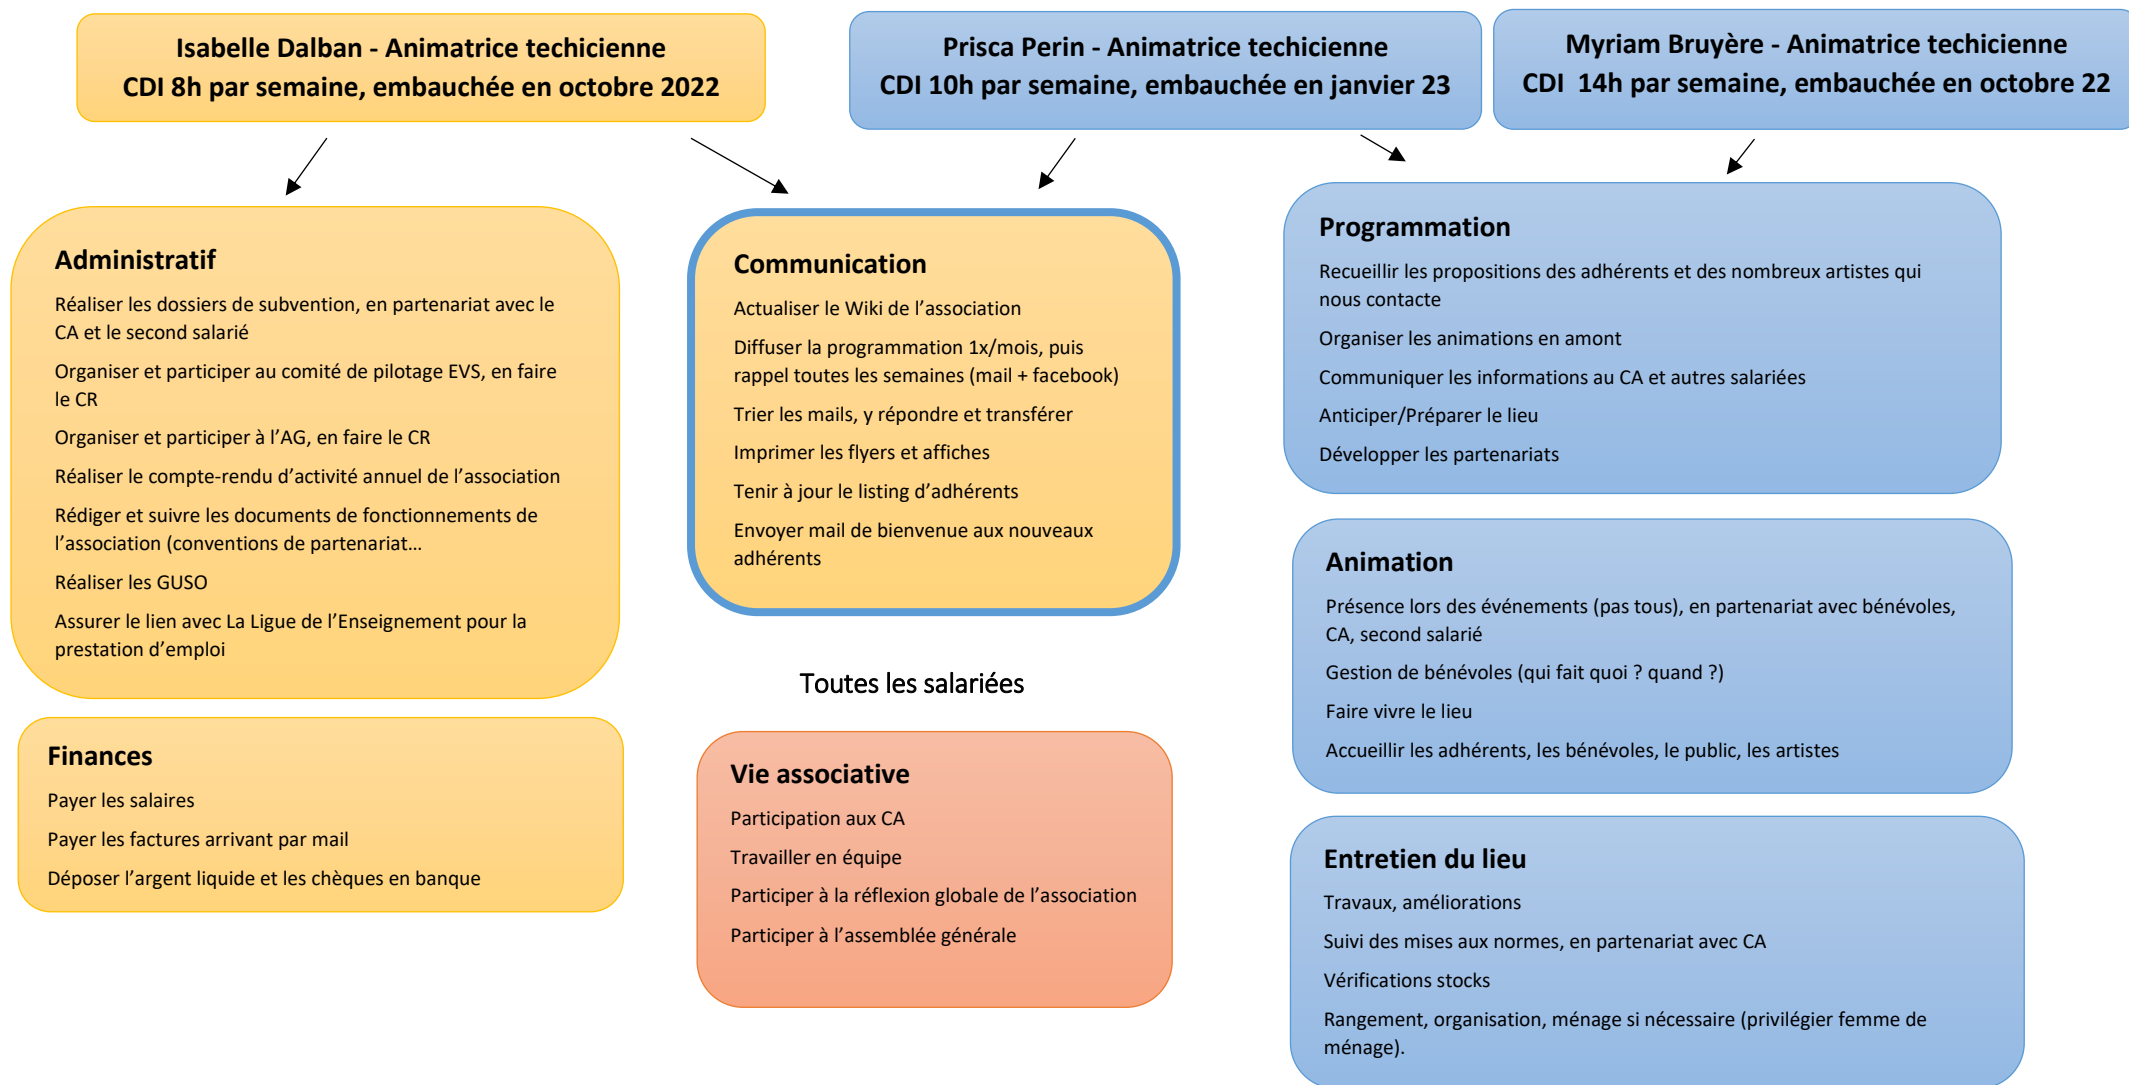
Isabelle Dalban - Animatrice techicienne
CDI 8h par semaine, embauchée en octobre 2022

Prisca Perin - Animatrice techicienne
CDI 10h par semaine, embauchée en janvier 23

Myriam Bruyère - Animatrice techicienne
CDI 14h par semaine, embauchée en octobre 22

Administratif

Réaliser les dossiers de subvention, en partenariat avec le CA et le second salarié

Organiser et participer au comité de pilotage EVS, en faire le CR

Organiser et participer à l'AG, en faire le CR

Réaliser le compte-rendu d'activité annuel de l'association

Rédiger et suivre les documents de fonctionnements de l'association (conventions de partenariat…

Réaliser les GUSO

Assurer le lien avec La Ligue de l'Enseignement pour la prestation d'emploi

Finances

Payer les salaires

Payer les factures arrivant par mail

Déposer l'argent liquide et les chèques en banque

Communication

Actualiser le Wiki de l'association

Diffuser la programmation 1x/mois, puis rappel toutes les semaines (mail + facebook)

Trier les mails, y répondre et transférer

Imprimer les flyers et affiches

Tenir à jour le listing d'adhérents

Envoyer mail de bienvenue aux nouveaux adhérents

Toutes les salariées

Vie associative

Participation aux CA

Travailler en équipe

Participer à la réflexion globale de l'association

Participer à l'assemblée générale

Programmation

Recueillir les propositions des adhérents et des nombreux artistes qui nous contacte

Organiser les animations en amont

Communiquer les informations au CA et autres salariées

Anticiper/Préparer le lieu

Développer les partenariats

Animation

Présence lors des événements (pas tous), en partenariat avec bénévoles, CA, second salarié

Gestion de bénévoles (qui fait quoi ? quand ?)

Faire vivre le lieu

Accueillir les adhérents, les bénévoles, le public, les artistes

Entretien du lieu

Travaux, améliorations

Suivi des mises aux normes, en partenariat avec CA

Vérifications stocks

Rangement, organisation, ménage si nécessaire (privilégier femme de ménage).